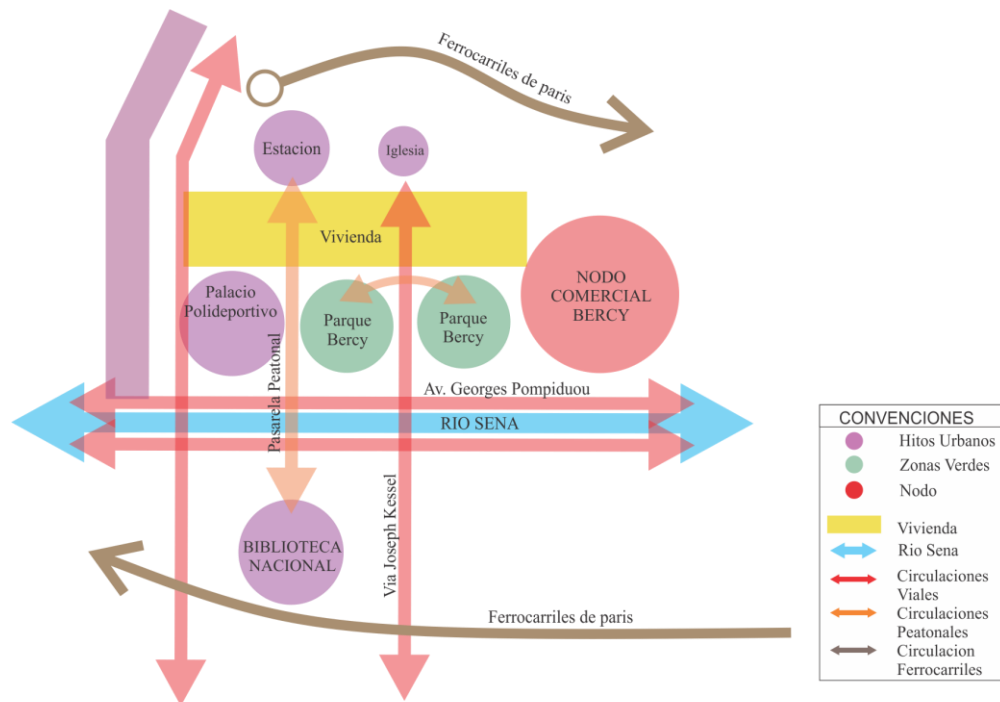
Ferrocarriles de paris

Estacion

Iglesia

Vivienda

Palacio Polideportivo

Parque Bercy

Parque Bercy

NODO COMERCIAL BERCY

Pasarela Peatonal

Av. Georges Pompiduou

RIO SENA

BIBLIOTECA NACIONAL

Via Joseph Kessel

Ferrocarriles de paris

CONVENCIONES
Hitos Urbanos
Zonas Verdes
Nodo
Vivienda
Rio Sena
Circulaciones Viales
Circulaciones Peatonales
Circulacion Ferrocarriles